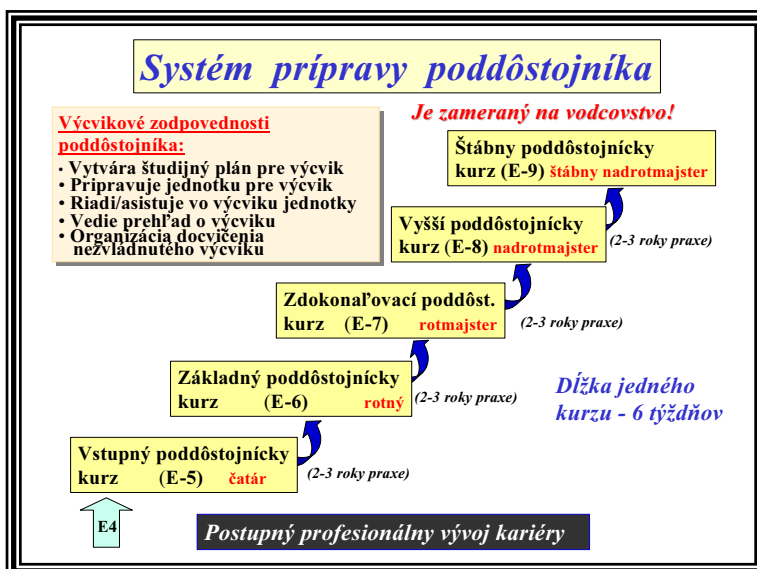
Systém prípravy poddôstojníka

Výcvikové zodpovednosti poddôstojníka:
- Vytvára študijný plán pre výcvik
- Pripravuje jednotku pre výcvik
- Riadi/asistuje vo výcviku jednotky
- Vedie prehľad o výcviku
- Organizácia docvičenia nezvládnutého výcviku

Je zameraný na vodcovstvo!

Štábny poddôstojnícky kurz (E-9) štábny nadrotmajster

Vyšší poddôstojnícky kurz (E-8) nadrotmajster

(2-3 roky praxe)

Zdokonaľovací poddôst. kurz (E-7) rotmajster

(2-3 roky praxe)

Základný poddôstojnícky kurz (E-6) rotný

(2-3 roky praxe)

Dĺžka jedného kurzu - 6 týždňov

Vstupný poddôstojnícky kurz (E-5) čatár

(2-3 roky praxe)

E4

Postupný profesionálny vývoj kariéry